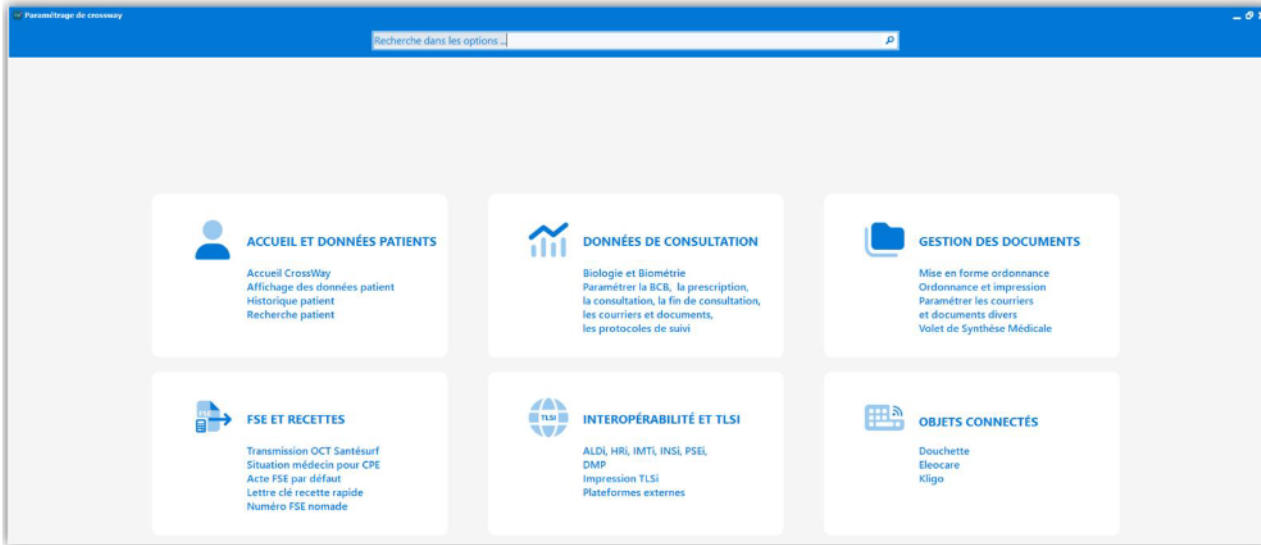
Paramétrage de crossway

Recherche dans les options ...

ACCUEIL ET DONNÉES PATIENTS

Accueil CrossWay
Affichage des données patient
Historique patient
Recherche patient

DONNÉES DE CONSULTATION

Biologie et Biométrie
Paramétrer la BCB, la prescription, la consultation, la fin de consultation, les courriers et documents, les protocoles de suivi

GESTION DES DOCUMENTS

Mise en forme ordonnance
Ordonnance et impression
Paramétrer les courriers et documents divers
Volet de Synthèse Médicale

FSE

FSE ET RECETTES

Transmission OCT Santésurf
Situation médecin pour CPE
Acte FSE par défaut
Lettre clé recette rapide
Numéro FSE nomade

TLSi

INTEROPÉRABILITÉ ET TLSI

ALDi, HRi, IMTi, INSi, PSEi,
DMP
Impression TLSi
Plateformes externes

OBJETS CONNECTÉS

Douchette
Eleocare
Kligo